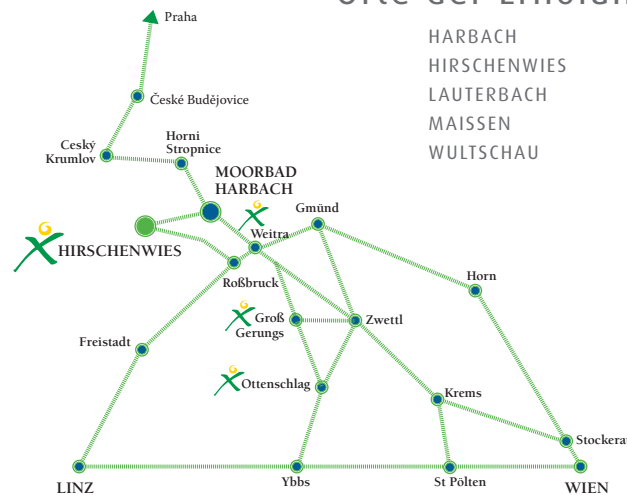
Orte der Erholung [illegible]

HARBACH
HIRSCHENWIES
LAUTERBACH
MAISSEN
WULTSCHAU

Praha
České Budějovice
Ceský Krumlov
Horni Stropnice
MOORBAD HARBACH
HIRSCHENWIES
Gmünd
Weitra
Roßbruck
Horn
Groß Gerungs
Zwettl
Freistadt
Ottenschlag
Krems
Stockera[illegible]
LINZ
Ybbs
St Pölten
WIEN